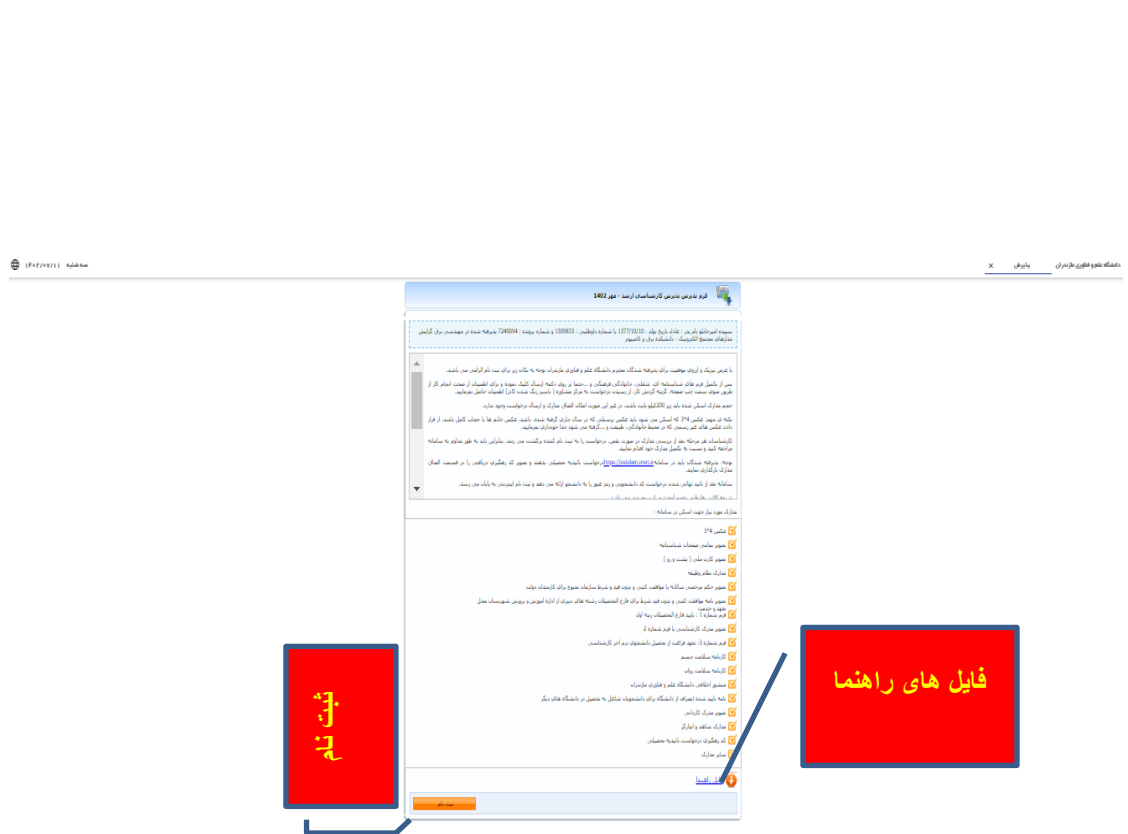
دانشگاه علوم و فناوری مازندران | پذیرش | x

سه شنبه ۱۴۰۲/۰۷/۱۱

فرم پذیرش پذیرش کارشناسی ارشد : مهر 1402

سپیده امیرخلیلو نام پدر : علی تاریخ تولد : 1377/10/10 با شماره داوطلبی : 1339833 و شماره پرونده : 7249354 پذیرفته شده در مهندسی برق گرایش مدارهای مجتمع الکترونیک - دانشکده برق و کامپیوتر

با عرض تبریک و آرزوی موفقیت برای پذیرفته شدگان محترم دانشگاه علوم و فناوری مازندران توجه به نکات زیر برای ثبت نام الزامی می باشد.

پس از تکمیل فرم های شناسنامه ای، تحصیلی، خانوادگی، فرهنگی و ... حتما بر روی دکمه ارسال کلیک نموده و برای اطمینان از صحت انجام کار از طریق منوی سمت چپ صفحه، گزینه گردش کار، از رسیدن درخواست به مرکز مشاوره ( باسیر رنگ شدن کادر) اطمینان حاصل نمایید.

حجم مدارک اسکن شده باید زیر 200کیلو بایت باشد، در غیر این صورت امکان الصاق مدارک و ارسال درخواست وجود ندارد.

نکته ای مهم: عکس 4*3 که اسکن می شود باید عکس پرسنلی که در سال جاری گرفته شده، باشد. عکس خانم ها با حجاب کامل باشد. از قرار دادن عکس های غیر رسمی که در محیط خانوادگی، طبیعت و ... گرفته می شود جدا خودداری بفرمایید.

کارشناسان هر مرحله بعد از بررسی مدارک در صورت نقص، درخواست را به ثبت نام کننده برگشت می زنند. بنابراین باید به طور مداوم به سامانه مراجعه کنید و نسبت به تکمیل مدارک خود اقدام نمایید.

توجه: پذیرفته شدگان باید در سامانه https://sdadian.mist.ir درخواست تأییدیه تحصیلی بدهند و تصویر کد رهگیری دریافتی را در قسمت الصاق مدارک بارگذاری نمایند.

سامانه بعد از تایید نهایی شدن درخواست کد دانشجویی و رمز عبور را به دانشجو ارائه می دهد و ثبت نام اینترنتی به پایان می رسد.

مدارک مورد نیاز جهت اسکن در سامانه :

عکس 4*3
تصویر تمامی صفحات شناسنامه
تصویر کارت ملی ( پشت و رو )
مدارک نظام وظیفه
تصویر حکم مرخصی ساالنه با موافقت کتبی و بدون قید و شرط سازمان متبوع برای کارمندان دولت
تصویر نامه موافقت کتبی و بدون قید شرط برای فارغ التحصیلان رشته های دبیری از اداره آموزش و پرورش شهرستان محل تعهد و خدمت
فرم شماره 1 : تایید فارغ التحصیلان رتبه اول
تصویر مدرک کارشناسی یا فرم شماره 2
فرم شماره 3: تعهد فراغت از تحصیل دانشجوی ترم آخر کارشناسی
کارنامه سلامت جسم
کارنامه سلامت روان
منشور اخلاقی دانشگاه علوم و فناوری مازندران
نامه تایید شده انصراف از دانشگاه برای دانشجویان شاغل به تحصیل در دانشگاه های دیگر
تصویر مدرک کاردانی
مدارک شاهد و ایثارگر
کد رهگیری درخواست تاییدیه تحصیلی
سایر مدارک

فایل راهنما

ثبت نام

فایل های راهنما

ثبت نام